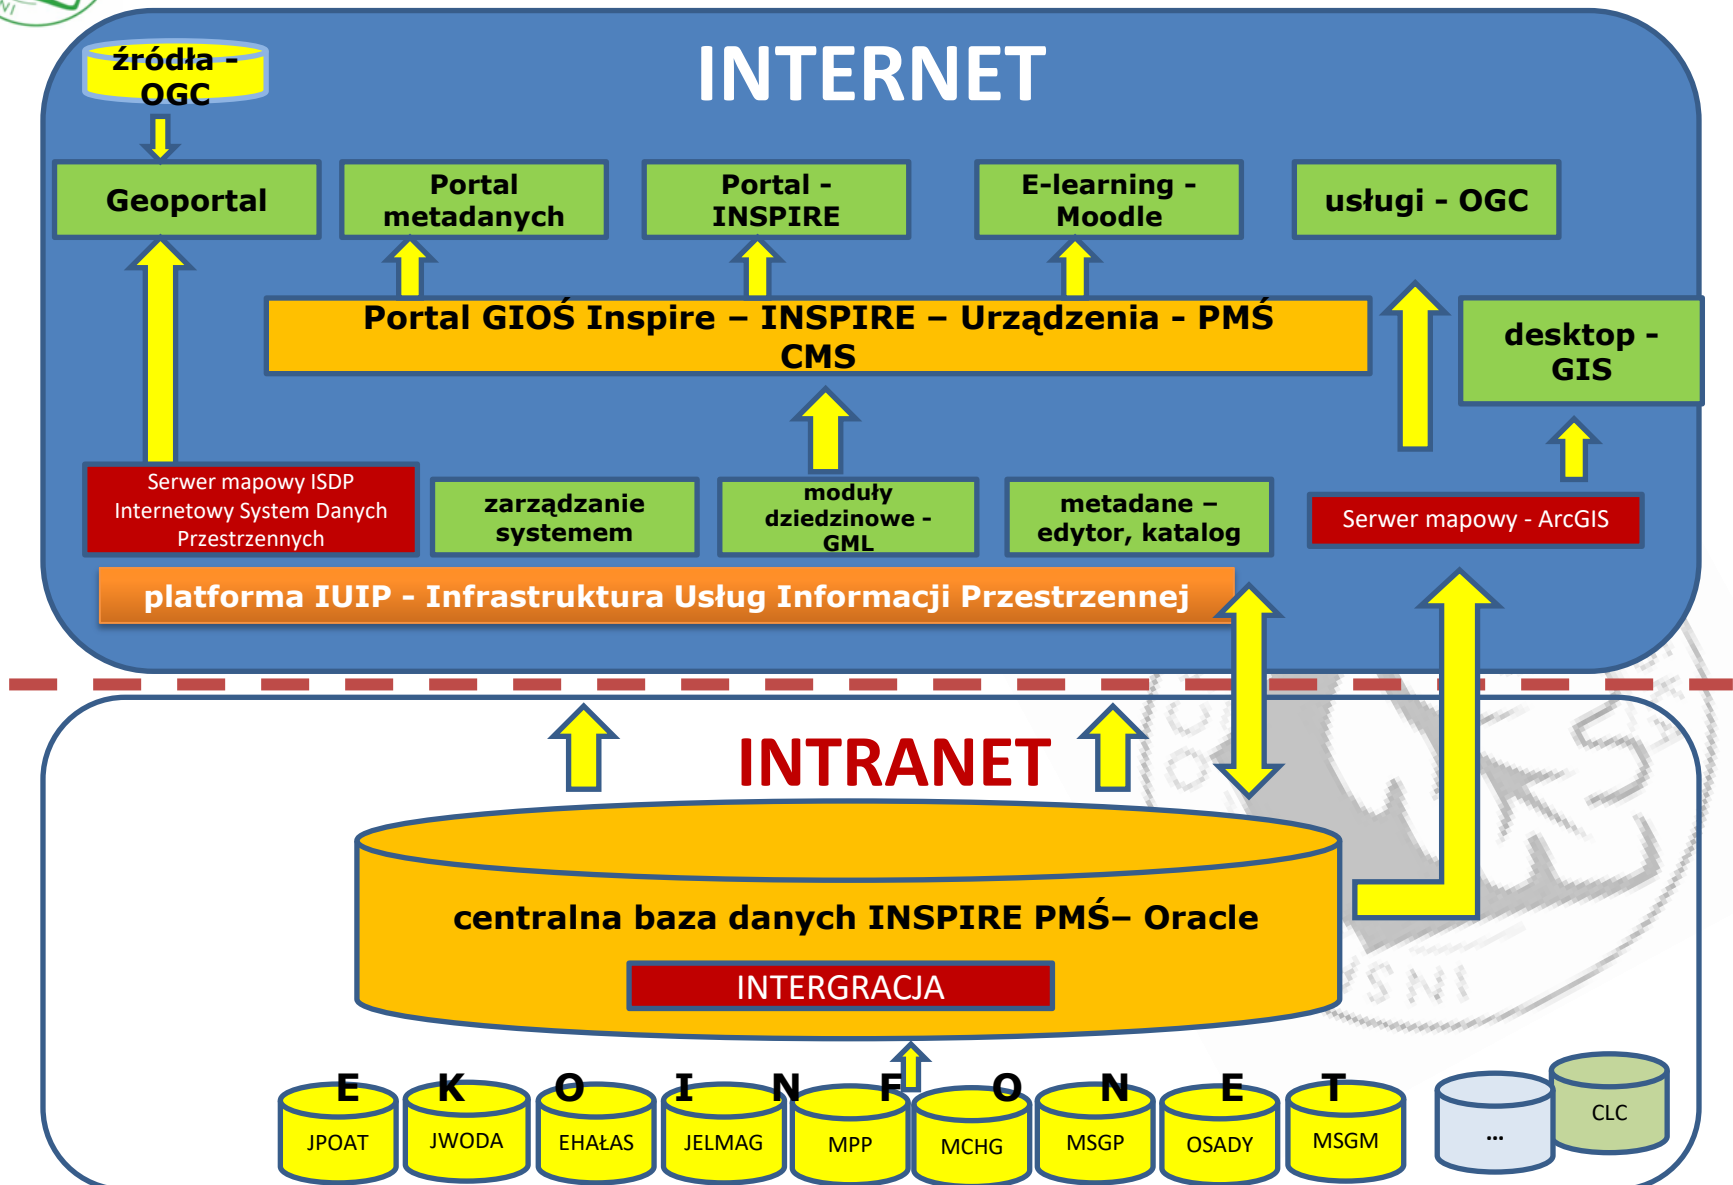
źródła - OGC

INTERNET

Geoportal

Portal metadanych

Portal - INSPIRE

E-learning - Moodle

usługi - OGC

Portal GIOŚ Inspire – INSPIRE – Urządzenia - PMŚ CMS

desktop - GIS

Serwer mapowy ISDP Internetowy System Danych Przestrzennych

zarządzanie systemem

moduły dziedzinowe - GML

metadane – edytor, katalog

Serwer mapowy - ArcGIS

platforma IUIP - Infrastruktura Usług Informacji Przestrzennej

INTRANET

centralna baza danych INSPIRE PMŚ– Oracle

INTERGRACJA

E K O I N F O N E T

JPOAT

JWODA

EHAŁAS

JELMAG

MPP

MCHG

MSGP

OSADY

MSGM

...

CLC